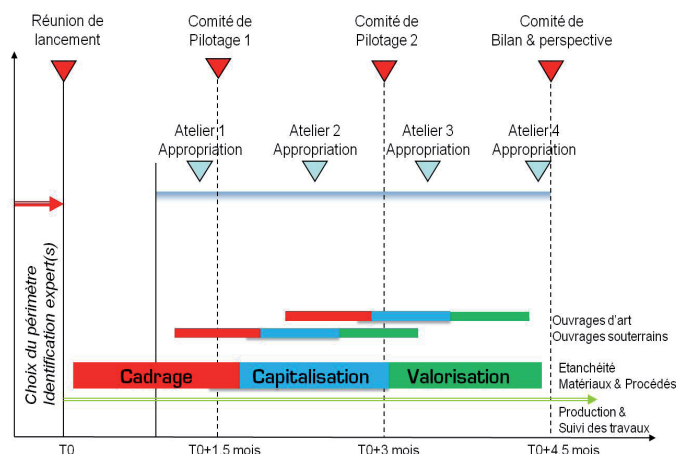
Réunion de lancement

Comité de Pilotage 1

Comité de Pilotage 2

Comité de Bilan & perspective

Atelier 1 Appropriation

Atelier 2 Appropriation

Atelier 3 Appropriation

Atelier 4 Appropriation

Choix du périmètre Identification expert(s)

Ouvrages d'art

Ouvrages souterrains

Cadrage

Capitalisation

Valorisation

Etanchéité Matériaux & Procédés

Production & Suivi des travaux

T0

T0+1,5 mois

T0+3 mois

T0+4,5 mois